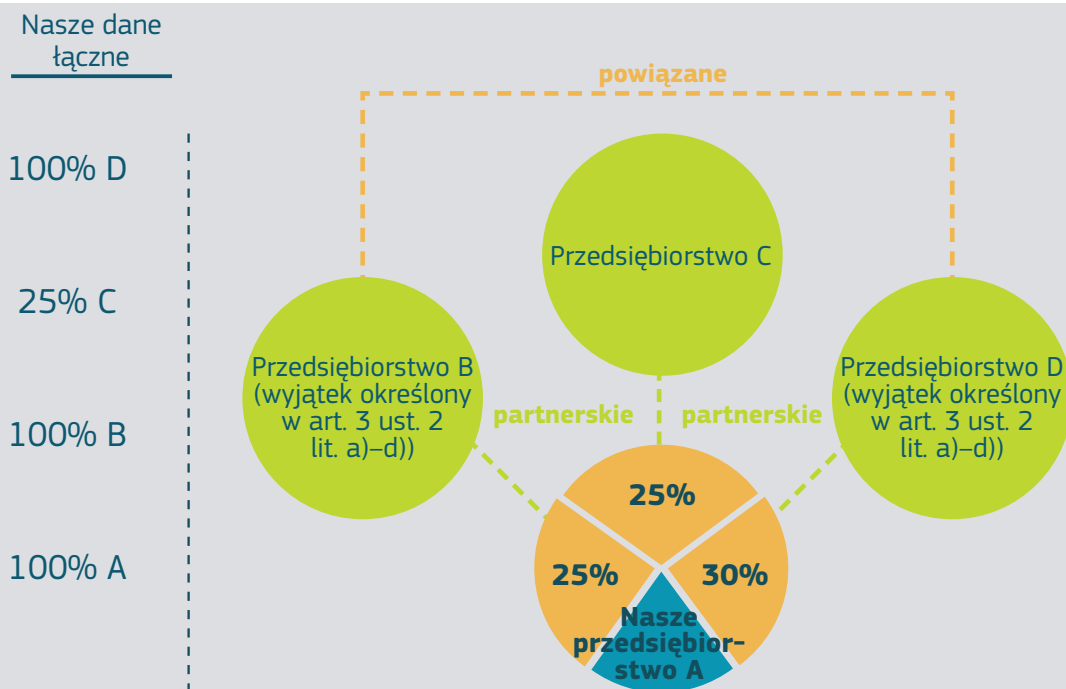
Nasze dane łączne

100% D

25% C

100% B

100% A

powiązane

Przedsiębiorstwo C

Przedsiębiorstwo B (wyjątek określony w art. 3 ust. 2 lit. a)–d))

partnerskie

partnerskie

Przedsiębiorstwo D (wyjątek określony w art. 3 ust. 2 lit. a)–d))

25%

25%

30%

Nasze przedsiębiorstwo A